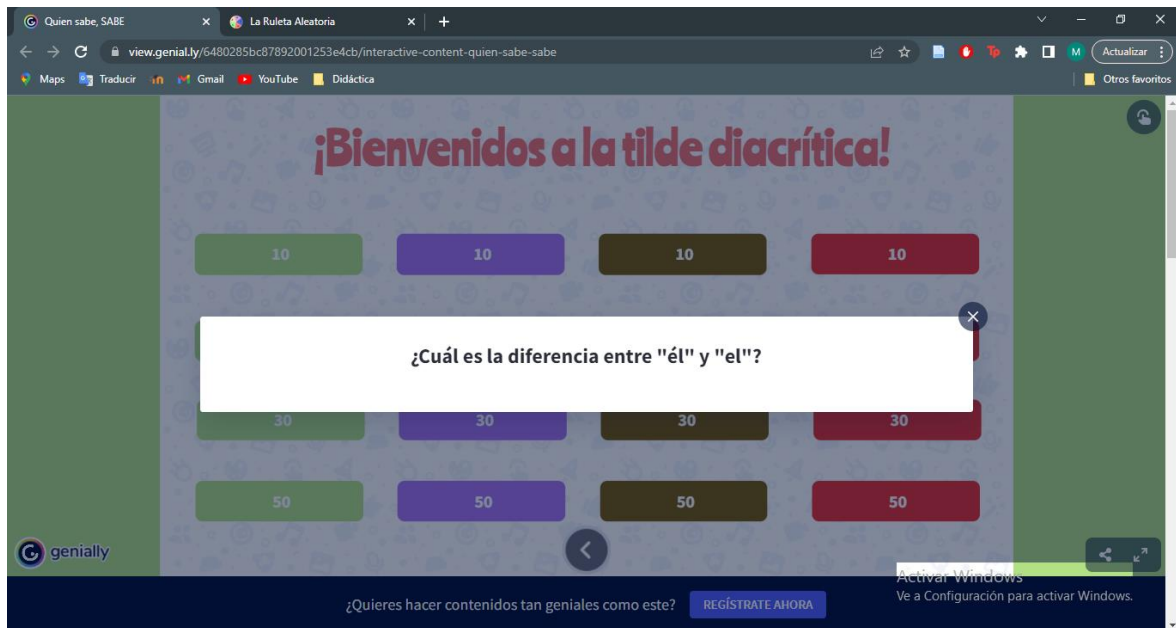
Quien sabe, SABE
La Ruleta Aleatoria
view.genial.ly/6480285bc87892001253e4cb/interactive-content-quien-sabe-sabe
Actualizar
Maps Traducir Gmail YouTube Didáctica
Otros favoritos

¡Bienvenidos a la tilde diacrítica!

| 10 | 10 | 10 | 10 |
|---|---|---|---|
| 30 | 30 | 30 | 30 |
| 50 | 50 | 50 | 50 |

¿Cuál es la diferencia entre "él" y "el"?

genially

Activar Windows
Ve a Configuración para activar Windows.

¿Quieres hacer contenidos tan geniales como este? REGÍSTRATE AHORA